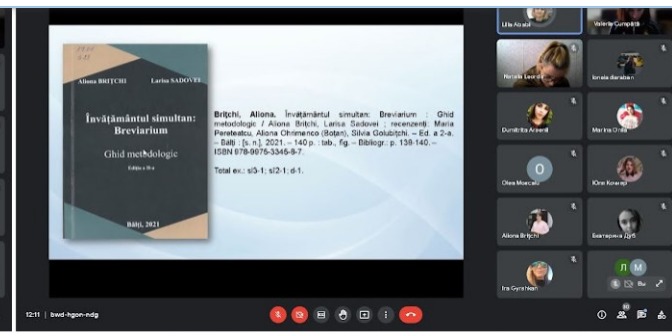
Aliona BRIȚCHI Larisa SADOVEI

Învățământul simultan: Breviarium

Ghid metodologic

Ediția a II-a

Bălți, 2021

Brițchi, Aliona. Învățământul simultan: Breviarium : Ghid metodologic / Aliona Brițchi, Larisa Sadovei ; recenzenți: Maria Pereteatcu, Aliona Ohrimenco (Boțan), Silvia Golubițchi. – Ed. a 2-a. – Bălți : [s. n.], 2021. – 140 p. : tab., fig. – Bibliogr.: p. 138-140. – ISBN 978-9975-3345-9-7.

Total ex.: sl3-1; sl2-1; d-1.

Lilia Abatai
Valeria Cumpătă
Natalia Leorda
Ionela Baraban
Dumitrita Arienti
Marina Onila
O
Olesa Morcalo
Юлія Кочкар
Aliona Brițchi
Екатерина Дуб
Ira Gyrshtein
Л
M
Вы

12:11 | bwd-hgon-ndg